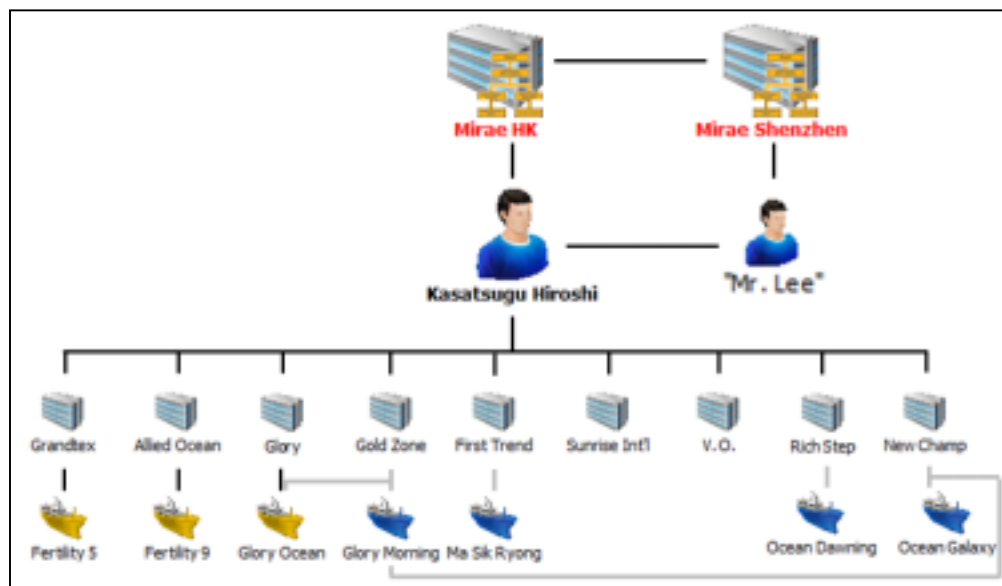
Mirae HK

Mirae Shenzhen

Kasatsugu Hiroshi

"Mr. Lee"

Grandtex

Allied Ocean

Glory

Gold Zone

First Trend

Sunrise Int'l

V.O.

Rich Step

New Champ

Fertility 5

Fertility 9

Glory Ocean

Glory Morning

Ma Sik Ryong

Ocean Dawning

Ocean Galaxy